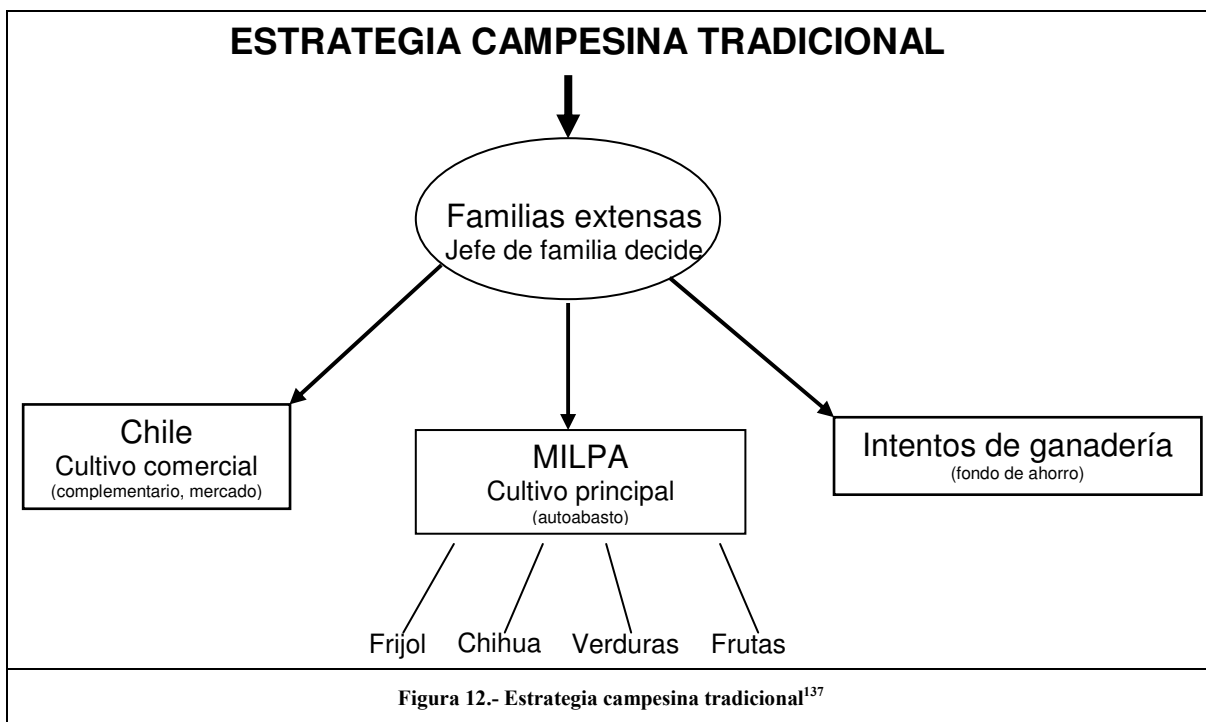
ESTRATEGIA CAMPESINA TRADICIONAL

Familias extensas
Jefe de familia decide

Chile
Cultivo comercial
(complementario, mercado)

MILPA
Cultivo principal
(autoabasto)

Intentos de ganadería
(fondo de ahorro)

Frijol Chihua Verduras Frutas

Figura 12.- Estrategia campesina tradicional$^{137}$